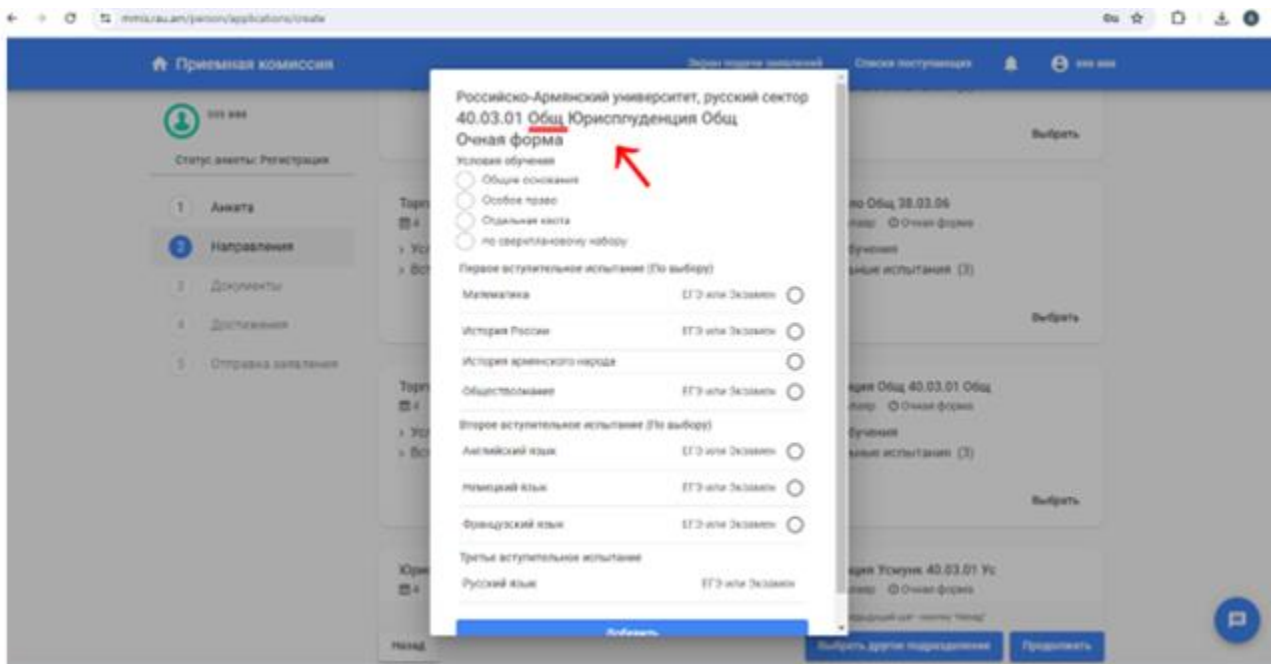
mmis.rau.am/person/applications/create

Приемная комиссия

Экран подачи заявлений

Списки поступающих

Статус анкеты: Регистрация

1 Анкета

2 Направления

3 Документы

4 Достижения

5 Отправка заявления

Российско-Армянский университет, русский сектор 40.03.01 Общ Юриспруденция Общ

Очная форма

Условия обучения

Общие основания

Особое право

Отдельная квота

по сверхплановому набору

Первое вступительное испытание (По выбору)

Математика ЕГЭ или Экзамен

История России ЕГЭ или Экзамен

История армянского народа

Обществознание ЕГЭ или Экзамен

Второе вступительное испытание (По выбору)

Английский язык ЕГЭ или Экзамен

Немецкий язык ЕГЭ или Экзамен

Французский язык ЕГЭ или Экзамен

Третье вступительное испытание

Русский язык ЕГЭ или Экзамен

Добавить

Выбрать

по Общ 38.03.06

Очная форма

обучения

льные испытания (3)

Выбрать

ция Общ 40.03.01 Общ

Очная форма

обучения

льные испытания (3)

Выбрать

ция Усиуик 40.03.01 Ус

Очная форма

Назад

Выбрать другое подразделение

Продолжить